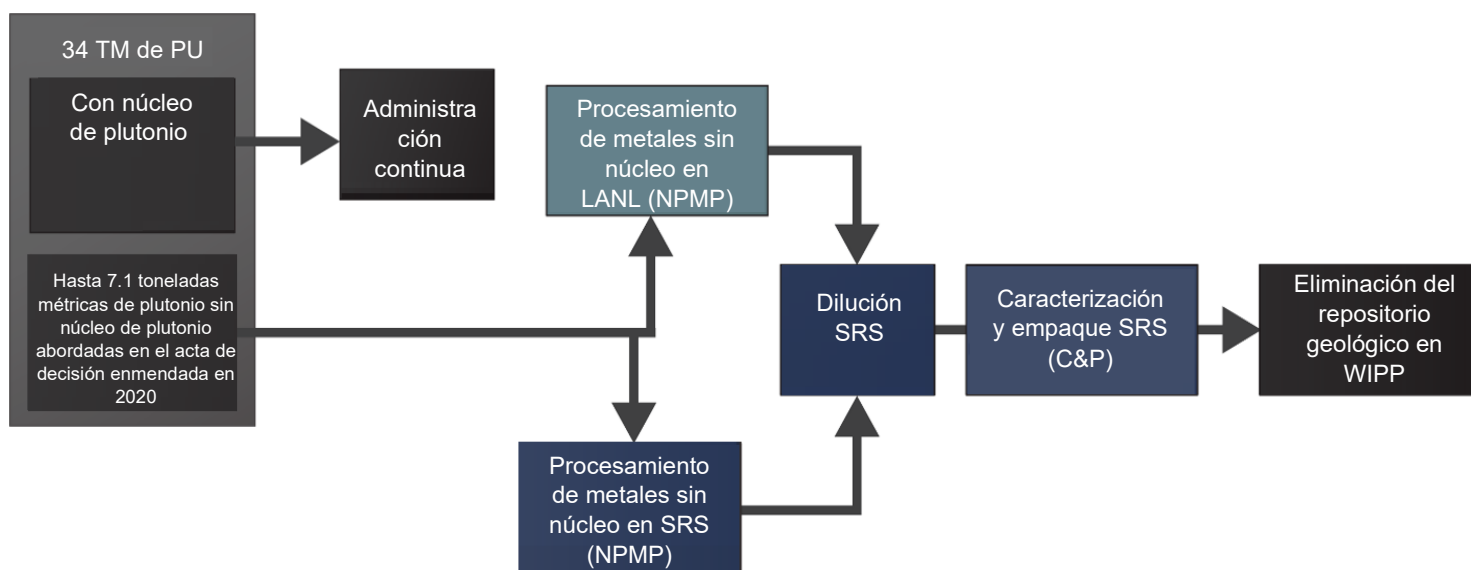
34 TM de PU

Con núcleo de plutonio

Hasta 7.1 toneladas métricas de plutonio sin núcleo de plutonio abordadas en el acta de decisión enmendada en 2020

Administra ción continua

Procesamiento de metales sin núcleo en LANL (NPMP)

Procesamiento de metales sin núcleo en SRS (NPMP)

Dilución SRS

Caracterización y empaque SRS (C&P)

Eliminación del repositorio geológico en WIPP